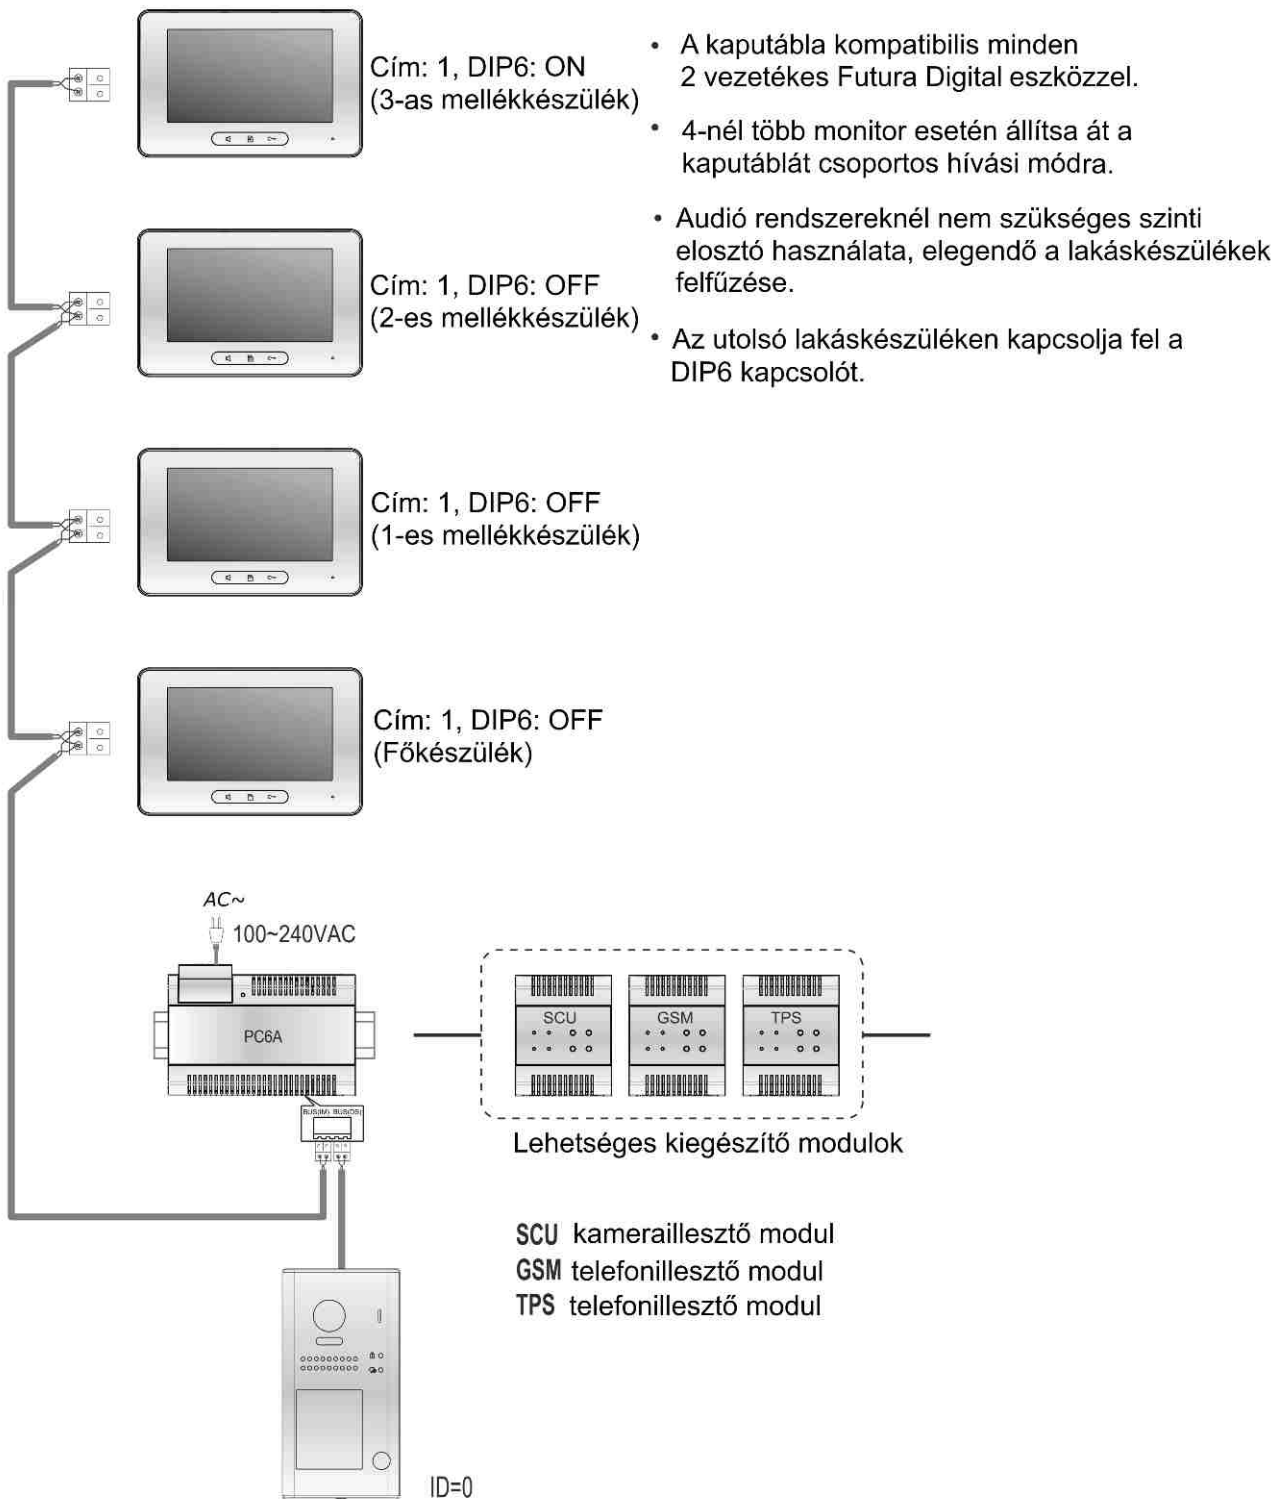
Cím: 1, DIP6: ON
(3-as mellékkészülék)

• A kaputábla kompatibilis minden 2 vezetékes Futura Digital eszközzel.

• 4-nél több monitor esetén állítsa át a kaputáblát csoportos hívási módra.

• Audió rendszereknél nem szükséges szinti elosztó használata, elegendő a lakáskészülékek felfűzése.

• Az utolsó lakáskészüléken kapcsolja fel a DIP6 kapcsolót.

Cím: 1, DIP6: OFF
(2-es mellékkészülék)

Cím: 1, DIP6: OFF
(1-es mellékkészülék)

Cím: 1, DIP6: OFF
(Főkészülék)

AC~
100~240VAC

PC6A

BUS(IN) BUS(DS)

SCU

GSM

TPS

Lehetséges kiegészítő modulok

SCU kameraillesztő modul
GSM telefonillesztő modul
TPS telefonillesztő modul

ID=0